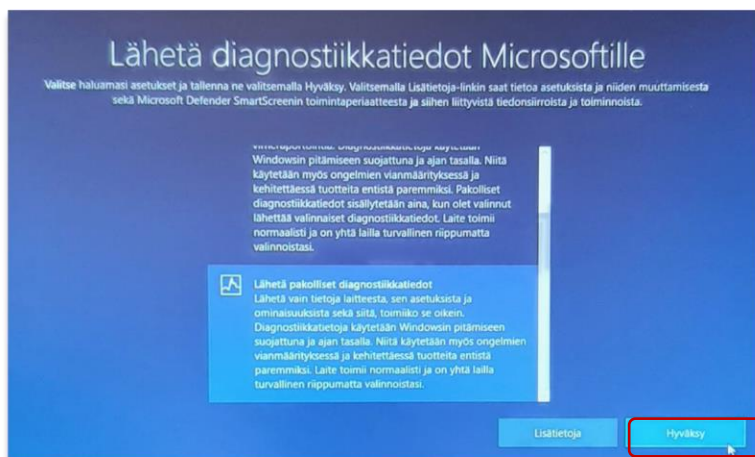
Lähetä diagnostiikkatiedot Microsoftille

Valitse haluamasi asetukset ja tallenna ne valitsemalla Hyväksy. Valitsemalla Lisätietoja-linkin saat tietoa asetuksista ja niiden muuttamisesta sekä Microsoft Defender SmartScreenin toimintaperiaatteesta ja siihen liittyvistä tiedonsiirroista ja toiminnoista.

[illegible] Windowsin pitämiseen suojattuna ja ajan tasalla. Niitä käytetään myös ongelmien vianmäärityksessä ja kehitettäessä tuotteita entistä paremmiksi. Pakolliset diagnostiikkatiedot sisällytetään aina, kun olet valinnut lähettää valinnaiset diagnostiikkatiedot. Laite toimii normaalisti ja on yhtä lailla turvallinen riippumatta valinnoistasi.

Lähetä pakolliset diagnostiikkatiedot
Lähetä vain tietoja laitteesta, sen asetuksista ja ominaisuuksista sekä siitä, toimiiko se oikein. Diagnostiikkatietoja käytetään Windowsin pitämiseen suojattuna ja ajan tasalla. Niitä käytetään myös ongelmien vianmäärityksessä ja kehitettäessä tuotteita entistä paremmiksi. Laite toimii normaalisti ja on yhtä lailla turvallinen riippumatta valinnoistasi.

Lisätietoja

Hyväksy